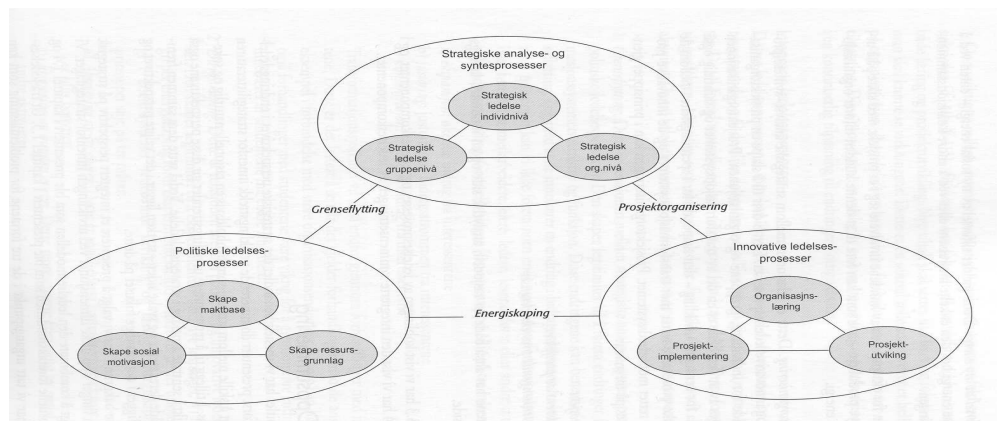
Strategiske analyse- og syntesprosesser

Strategisk ledelse individnivå

Strategisk ledelse gruppenivå

Strategisk ledelse org.nivå

Grenseflytting

Prosjektorganisering

Politiske ledelsesprosesser

Skape maktbase

Skape sosial motivasjon

Skape ressursgrunnlag

Energiskaping

Innovative ledelsesprosesser

Organisasjnslæring

Prosjektimplementering

Prosjektutviking